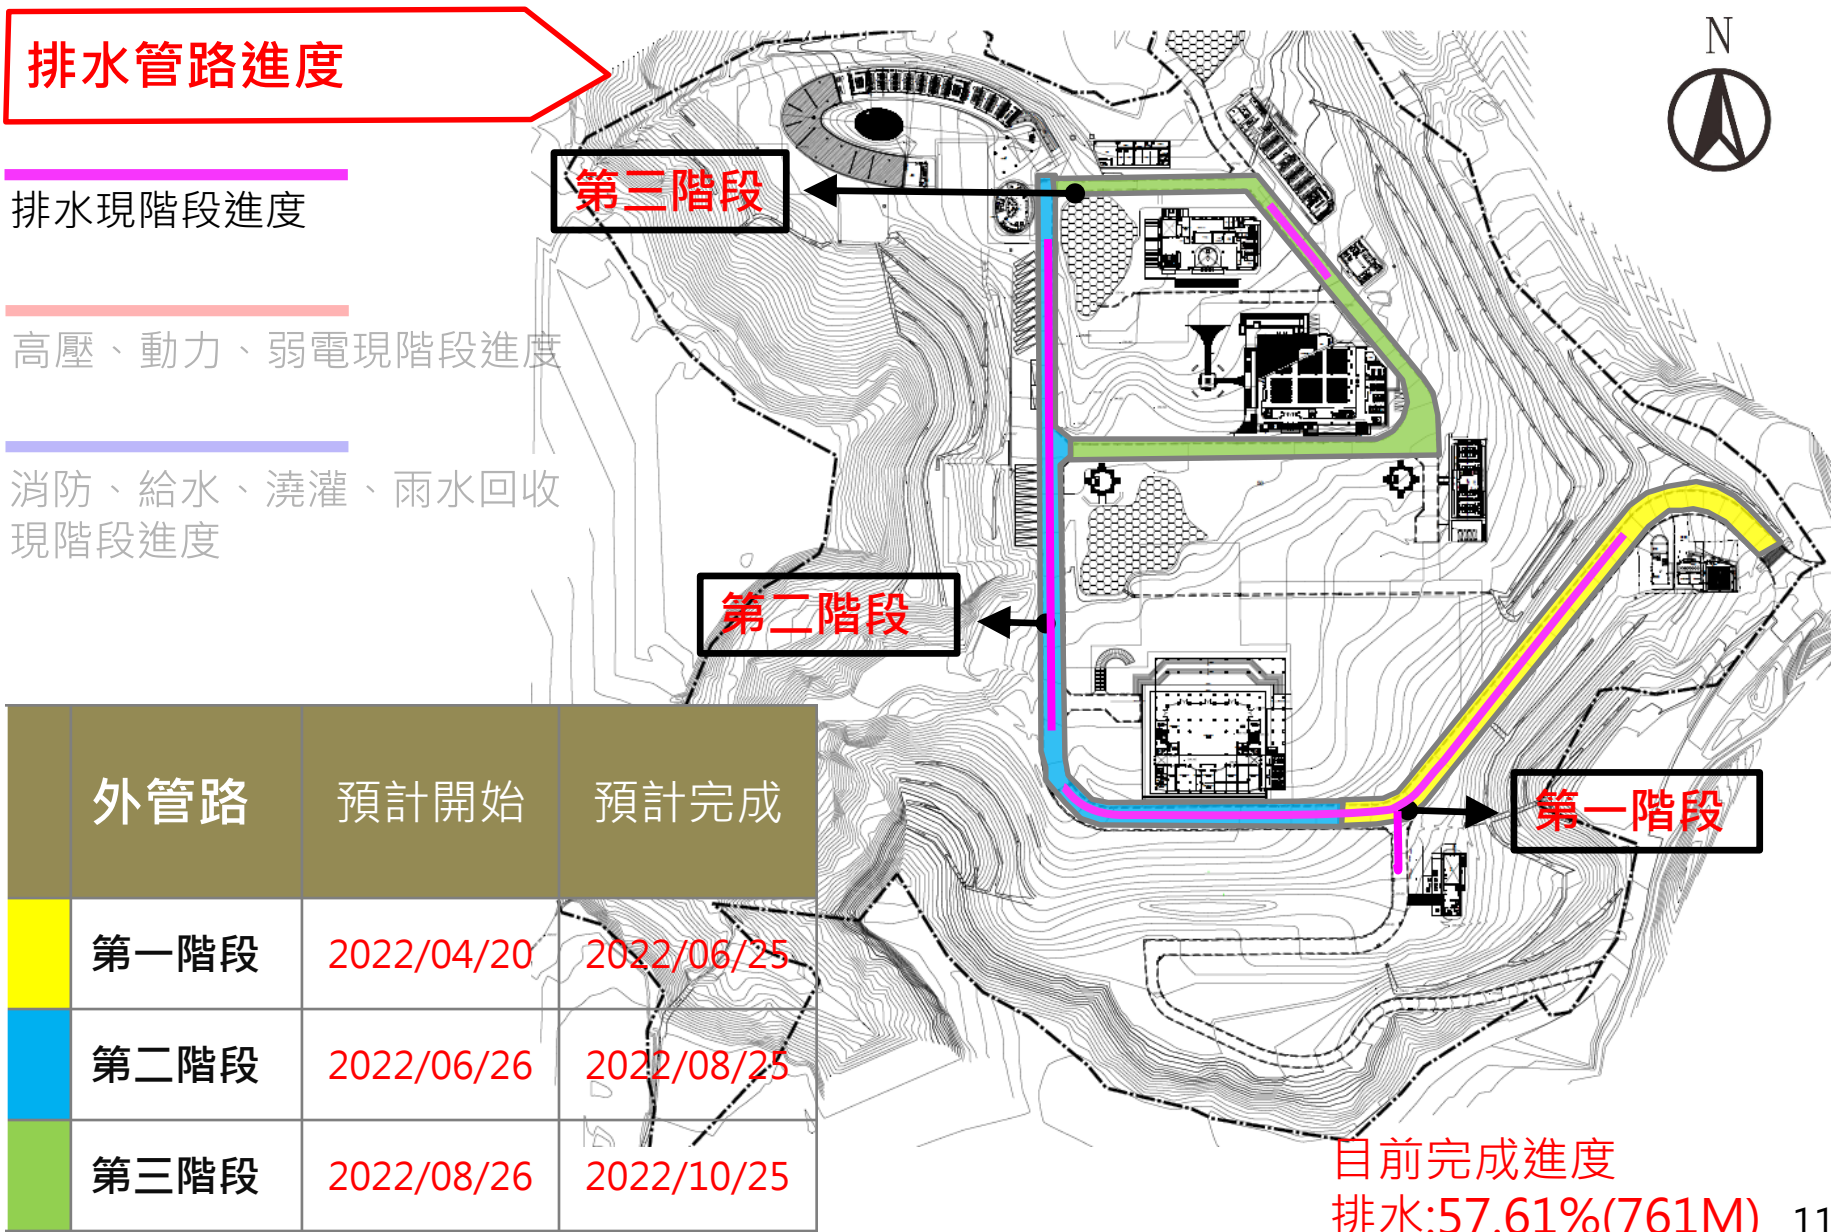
排水管路進度

排水現階段進度

高壓、動力、弱電現階段進度

消防、給水、澆灌、雨水回收現階段進度

N

第三階段

第二階段

第一階段

| | 外管路 | 預計開始 | 預計完成 |
|---|---|---|---|
| | 第一階段 | 2022/04/20 | 2022/06/25 |
| | 第二階段 | 2022/06/26 | 2022/08/25 |
| | 第三階段 | 2022/08/26 | 2022/10/25 |

目前完成進度
排水:57.61%(761M)

11